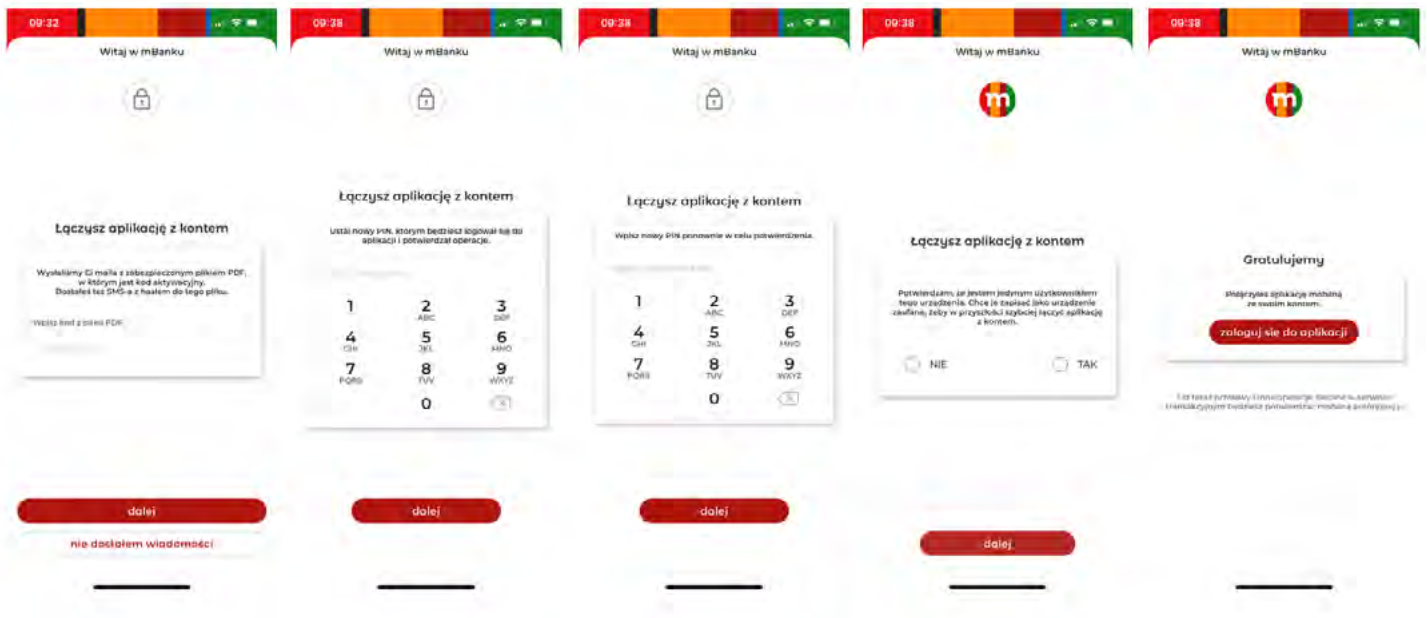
09:32

Witaj w mBanku

Łączysz aplikację z kontem

Wysłaliśmy Ci maila z zabezpieczonym plikiem PDF, w którym jest kod aktywacyjny. Dostałeś też SMS-a z hasłem do tego pliku.

Wpisz kod z pliku PDF

dalej

nie dostałem wiadomości

09:38

Witaj w mBanku

Łączysz aplikację z kontem

Ustal nowy PIN, którym będziesz logować się do aplikacji i potwierdzał operacje.

1
2 ABC
3 DEF
4 GHI
5 JKL
6 MNO
7 PQRS
8 TUV
9 WXYZ
0

dalej

09:38

Witaj w mBanku

Łączysz aplikację z kontem

Wpisz nowy PIN ponownie w celu potwierdzenia.

1
2 ABC
3 DEF
4 GHI
5 JKL
6 MNO
7 PQRS
8 TUV
9 WXYZ
0

dalej

09:38

Witaj w mBanku

Łączysz aplikację z kontem

Potwierdzam, że jestem jedynym użytkownikiem tego urządzenia. Chcę je zapisać jako urządzenie zaufane, żeby w przyszłości szybciej łączyć aplikację z kontem.

NIE

TAK

dalej

09:38

Witaj w mBanku

Gratulujemy

Połączyłeś aplikację mobilną ze swoim kontem.

zaloguj się do aplikacji

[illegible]